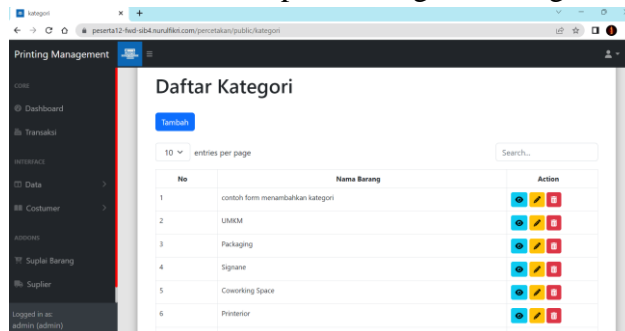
kategori

peserta12-fwd-sib4.nurulfikri.com/percetakan/public/kategori

Printing Management

CORE

Dashboard

Transaksi

INTERFACE

Data

Costumer

ADDONS

Suplai Barang

Suplier

Logged in as:
admin (admin)

Daftar Kategori

Tambah

10 entries per page

Search...

| No | Nama Barang | Action |
|---|---|---|
| 1 | contoh form menambahkan kategori | |
| 2 | UMKM | |
| 3 | Packaging | |
| 4 | Signane | |
| 5 | Coworking Space | |
| 6 | Printerior | |